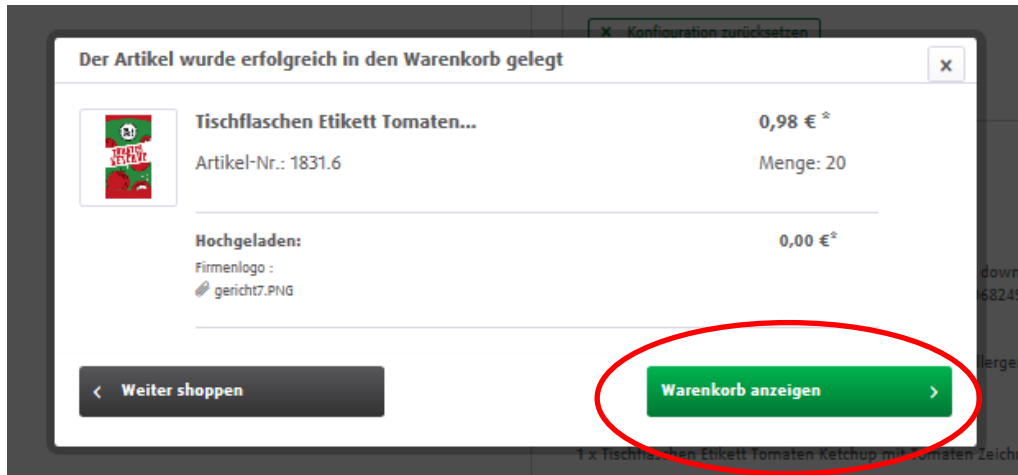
✕ Konfiguration zurücksetzen

Der Artikel wurde erfolgreich in den Warenkorb gelegt

×

Tischflaschen Etikett Tomaten...

0,98 € *

Artikel-Nr.: 1831.6

Menge: 20

Hochgeladen:

0,00 €*

Firmenlogo :

gericht7.PNG

‹ Weiter shoppen

Warenkorb anzeigen ›

down

68245

llerge

1 x Tischflaschen Etikett Tomaten Ketchup mit Tomaten Zeich